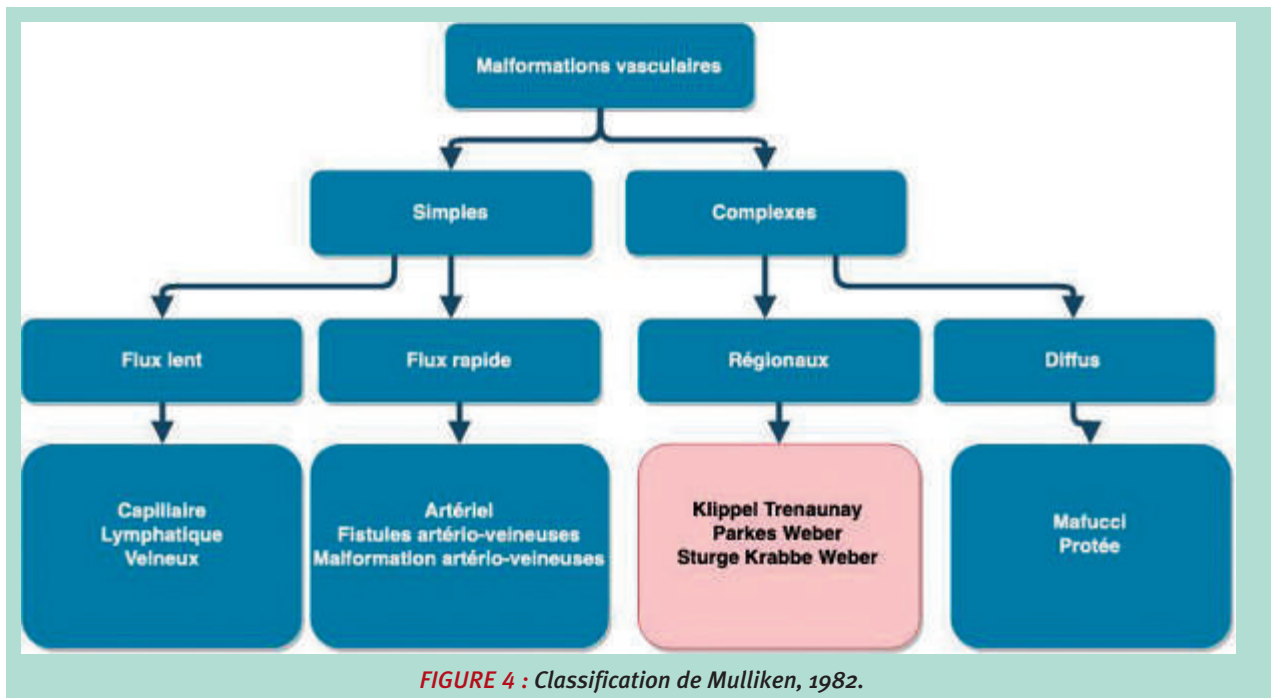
Malformations vasculaires

Simples

Complexes

Flux lent

Flux rapide

Régionaux

Diffus

Capillaire
Lymphatique
Veineux

Artériel
Fistules artério-veineuses
Malformation artério-veineuses

Klippel Trenaunay
Parkes Weber
Sturge Krabbe Weber

Mafucci
Protée

FIGURE 4 : Classification de Mulliken, 1982.